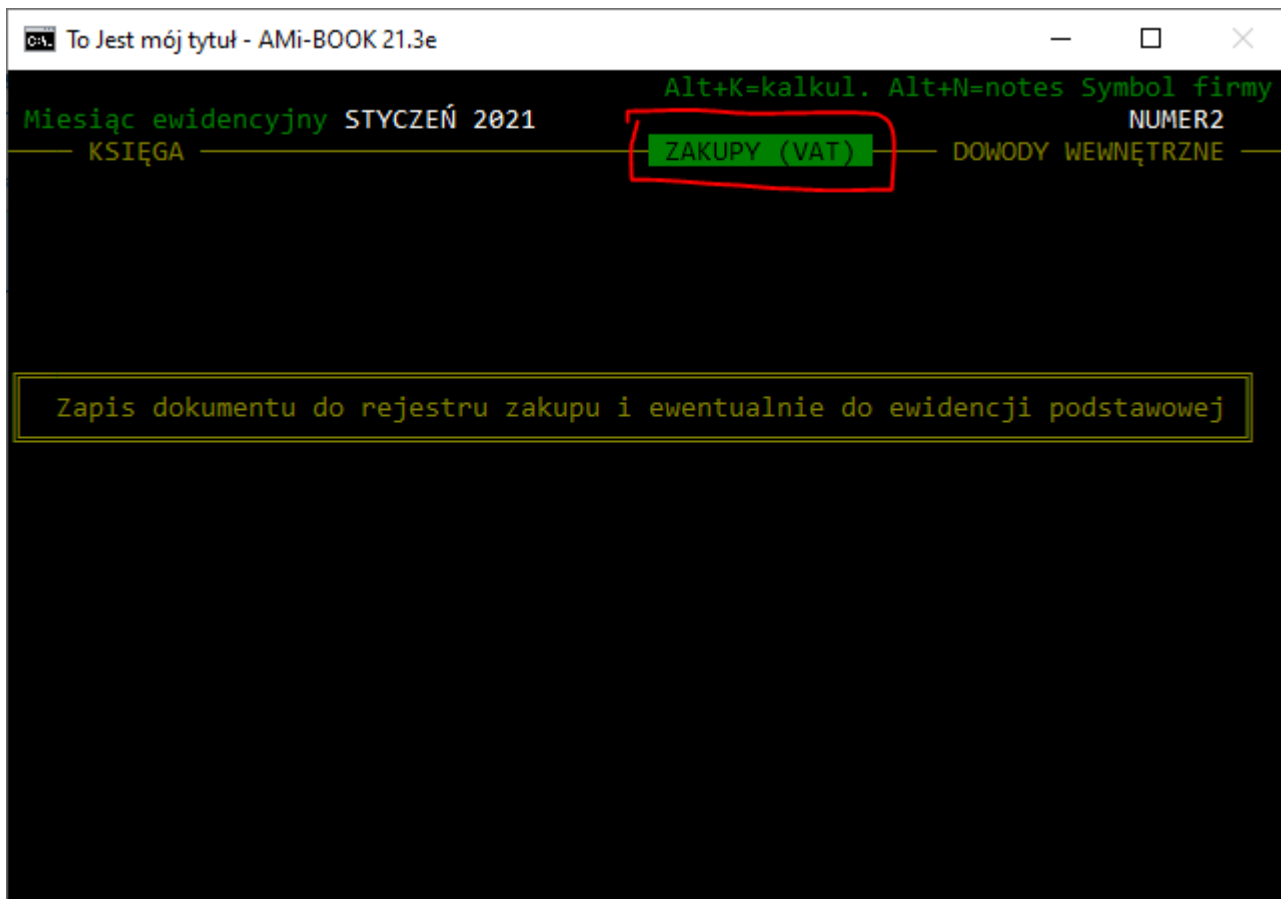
To Jest mój tytuł - AMi-BOOK 21.3e

Alt+K=kalkul. Alt+N=notes Symbol firmy
Miesiąc ewidencyjny STYCZEŃ 2021 NUMER2

KSIĘGA ZAKUPY (VAT) DOWODY WEWNĘTRZNE

Zapis dokumentu do rejestru zakupu i ewentualnie do ewidencji podstawowej